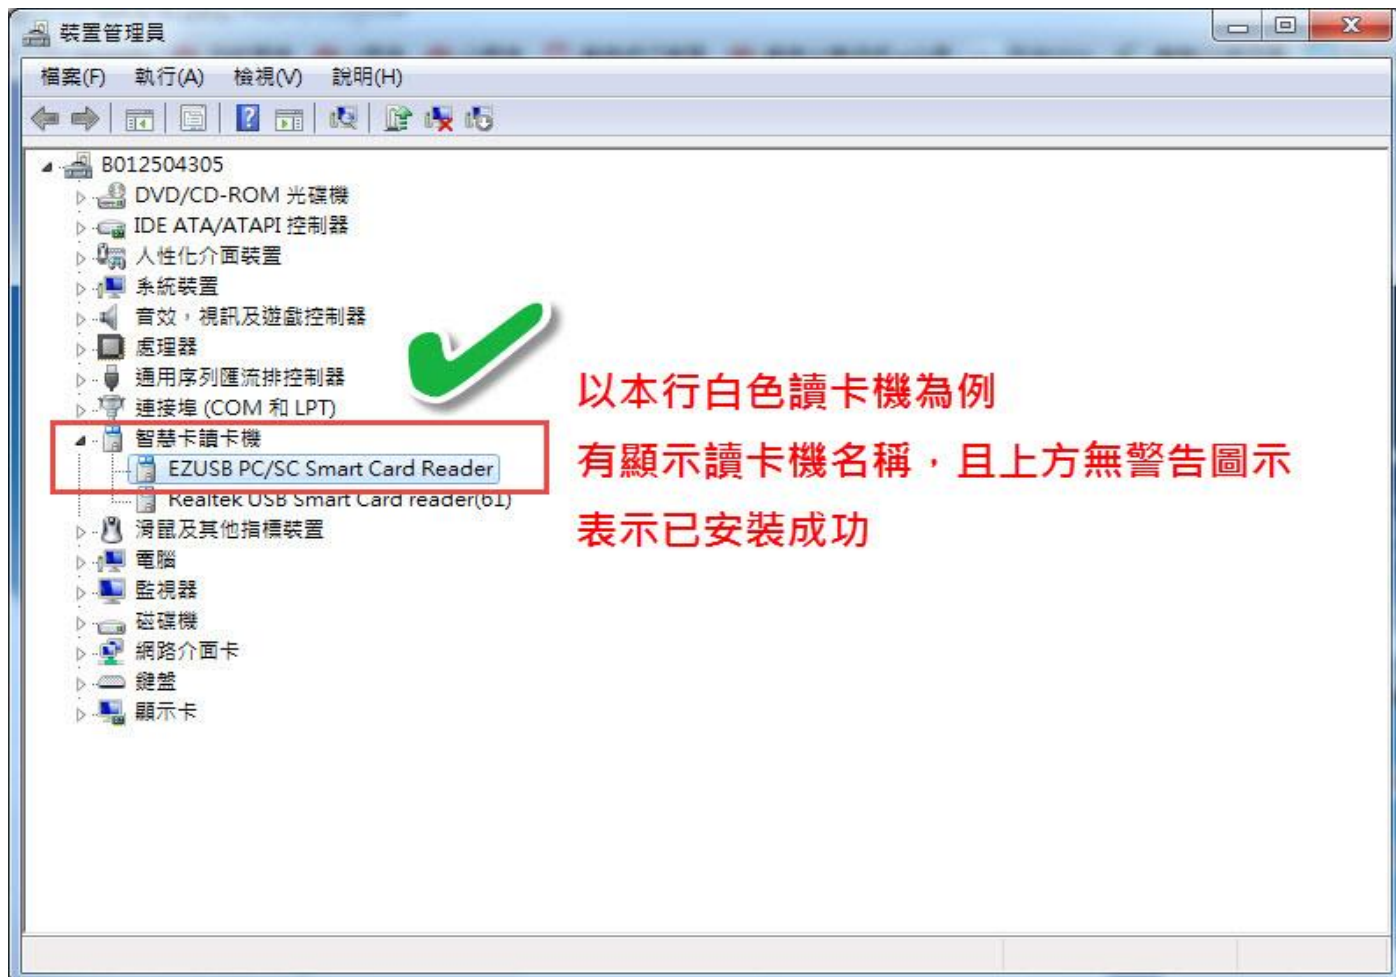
裝置管理員

檔案(F) 執行(A) 檢視(V) 說明(H)

B012504305
DVD/CD-ROM 光碟機
IDE ATA/ATAPI 控制器
人性化介面裝置
系統裝置
音效，視訊及遊戲控制器
處理器
通用序列匯流排控制器
連接埠 (COM 和 LPT)
智慧卡讀卡機
EZUSB PC/SC Smart Card Reader
Realtek USB Smart Card reader(61)
滑鼠及其他指標裝置
電腦
監視器
磁碟機
網路介面卡
鍵盤
顯示卡

以本行白色讀卡機為例
有顯示讀卡機名稱，且上方無警告圖示
表示已安裝成功